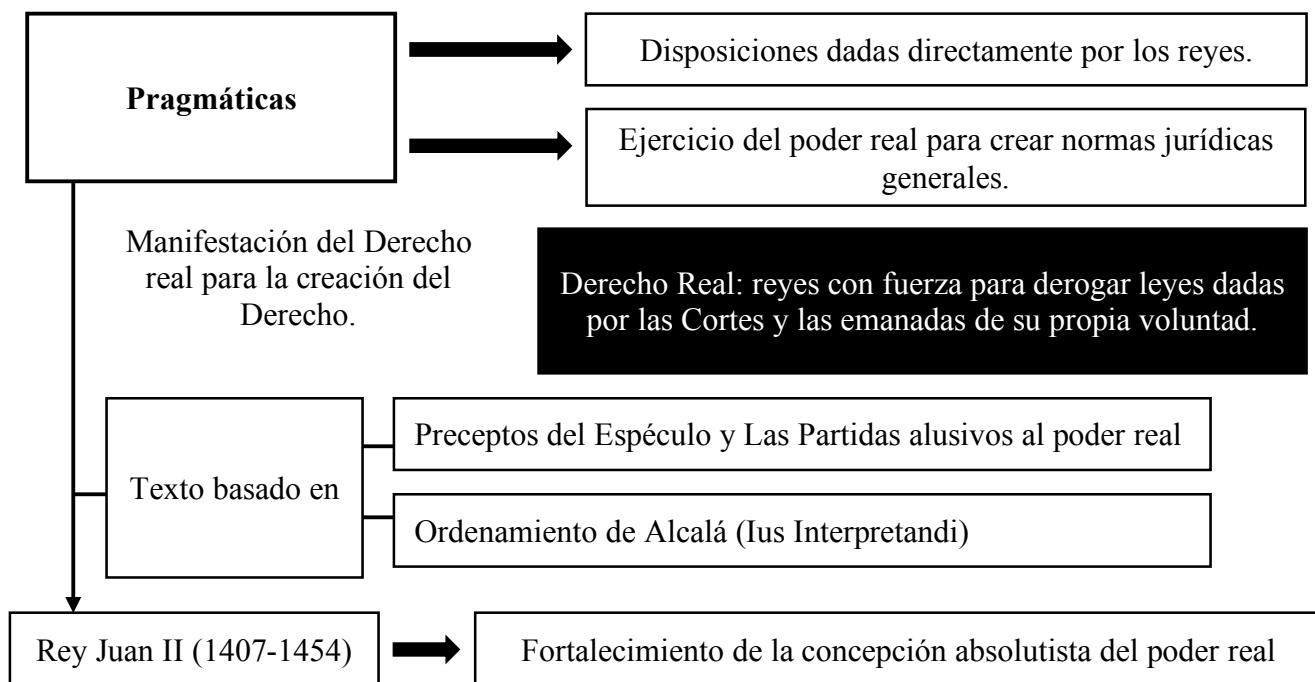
Pragmáticas

Disposiciones dadas directamente por los reyes.

Ejercicio del poder real para crear normas jurídicas generales.

Manifestación del Derecho real para la creación del Derecho.

Derecho Real: reyes con fuerza para derogar leyes dadas por las Cortes y las emanadas de su propia voluntad.

Texto basado en

Preceptos del Espéculo y Las Partidas alusivos al poder real

Ordenamiento de Alcalá (Ius Interpretandi)

Rey Juan II (1407-1454)

Fortalecimiento de la concepción absolutista del poder real